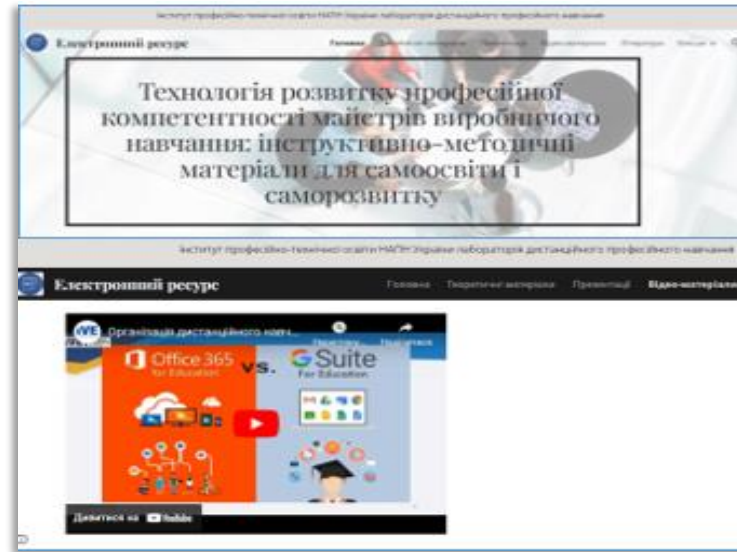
Інститут професійно-технічної освіти НАПН України лабораторія дистанційного професійного навчання

Електронний ресурс

Головна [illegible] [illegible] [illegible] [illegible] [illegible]

Технологія розвитку професійної компетентності майстрів виробничого навчання: інструктивно-методичні матеріали для самоосвіти і саморозвитку

Інститут професійно-технічної освіти НАПН України лабораторія дистанційного професійного навчання

Електронний ресурс

Головна Теоретичні матеріали Презентації Відео-матеріали

Організація дистанційного навч...

Переглянути пізніше Поділитися

Office 365 for Education vs. G Suite for Education

Дивитися на YouTube